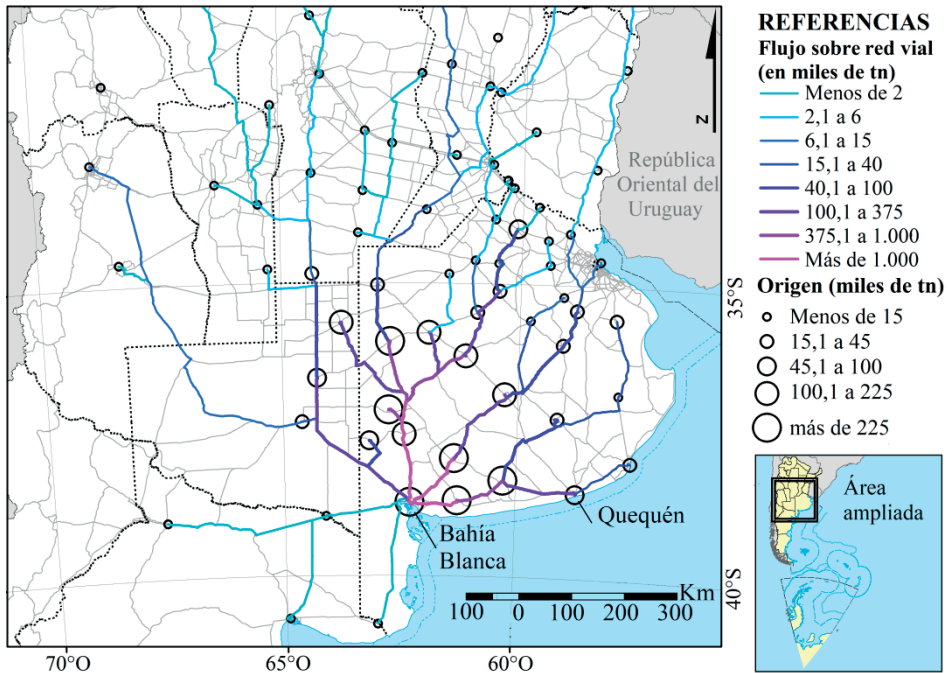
REFERENCIAS
Flujo sobre red vial (en miles de tn)
Menos de 2
2,1 a 6
6,1 a 15
15,1 a 40
40,1 a 100
100,1 a 375
375,1 a 1.000
Más de 1.000
Origen (miles de tn)
Menos de 15
15,1 a 45
45,1 a 100
100,1 a 225
más de 225

N

República Oriental del Uruguay

35°S

40°S

Bahía Blanca

Quequén

Km
100 0 100 200 300

Área ampliada

70°O
65°O
60°O